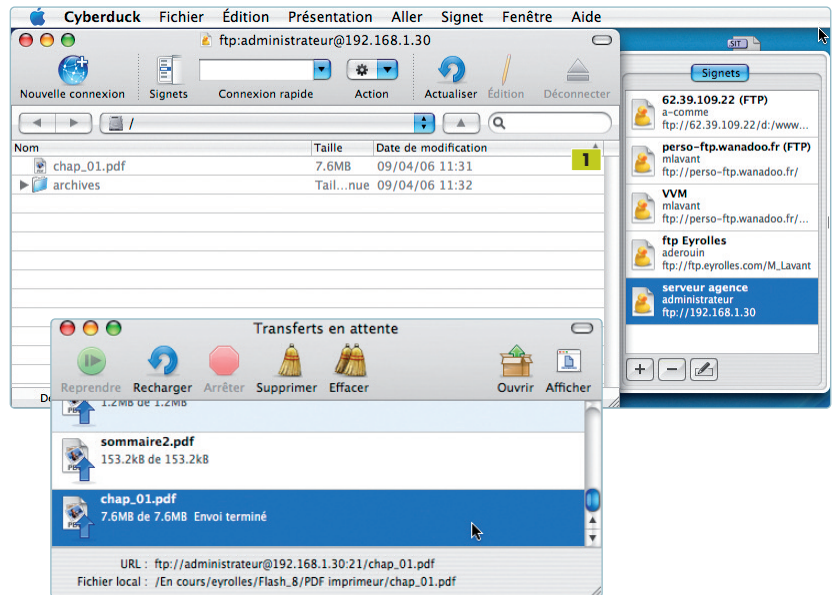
Cyberduck Fichier Édition Présentation Aller Signet Fenêtre Aide

ftp:administrateur@192.168.1.30

Nouvelle connexion Signets Connexion rapide Action Actualiser Édition Déconnecter

/

| Nom | Taille | Date de modification |
|---|---|---|
| chap_01.pdf | 7.6MB | 09/04/06 11:31 |
| archives | Tail...nue | 09/04/06 11:32 |

1

Signets

62.39.109.22 (FTP)
a-comme
ftp://62.39.109.22/d:/www...

perso-ftp.wanadoo.fr (FTP)
mlavant
ftp://perso-ftp.wanadoo.fr/

VVM
mlavant
ftp://perso-ftp.wanadoo.fr/...

ftp Eyrolles
aderouin
ftp://ftp.eyrolles.com/M_Lavant

serveur agence
administrateur
ftp://192.168.1.30

Transferts en attente

Reprendre Recharger Arrêter Supprimer Effacer Ouvrir Afficher

1.2MB de 1.2MB

sommaire2.pdf
153.2kB de 153.2kB

chap_01.pdf
7.6MB de 7.6MB Envoi terminé

URL : ftp://administrateur@192.168.1.30:21/chap_01.pdf
Fichier local : /En cours/eyrolles/Flash_8/PDF imprimeur/chap_01.pdf